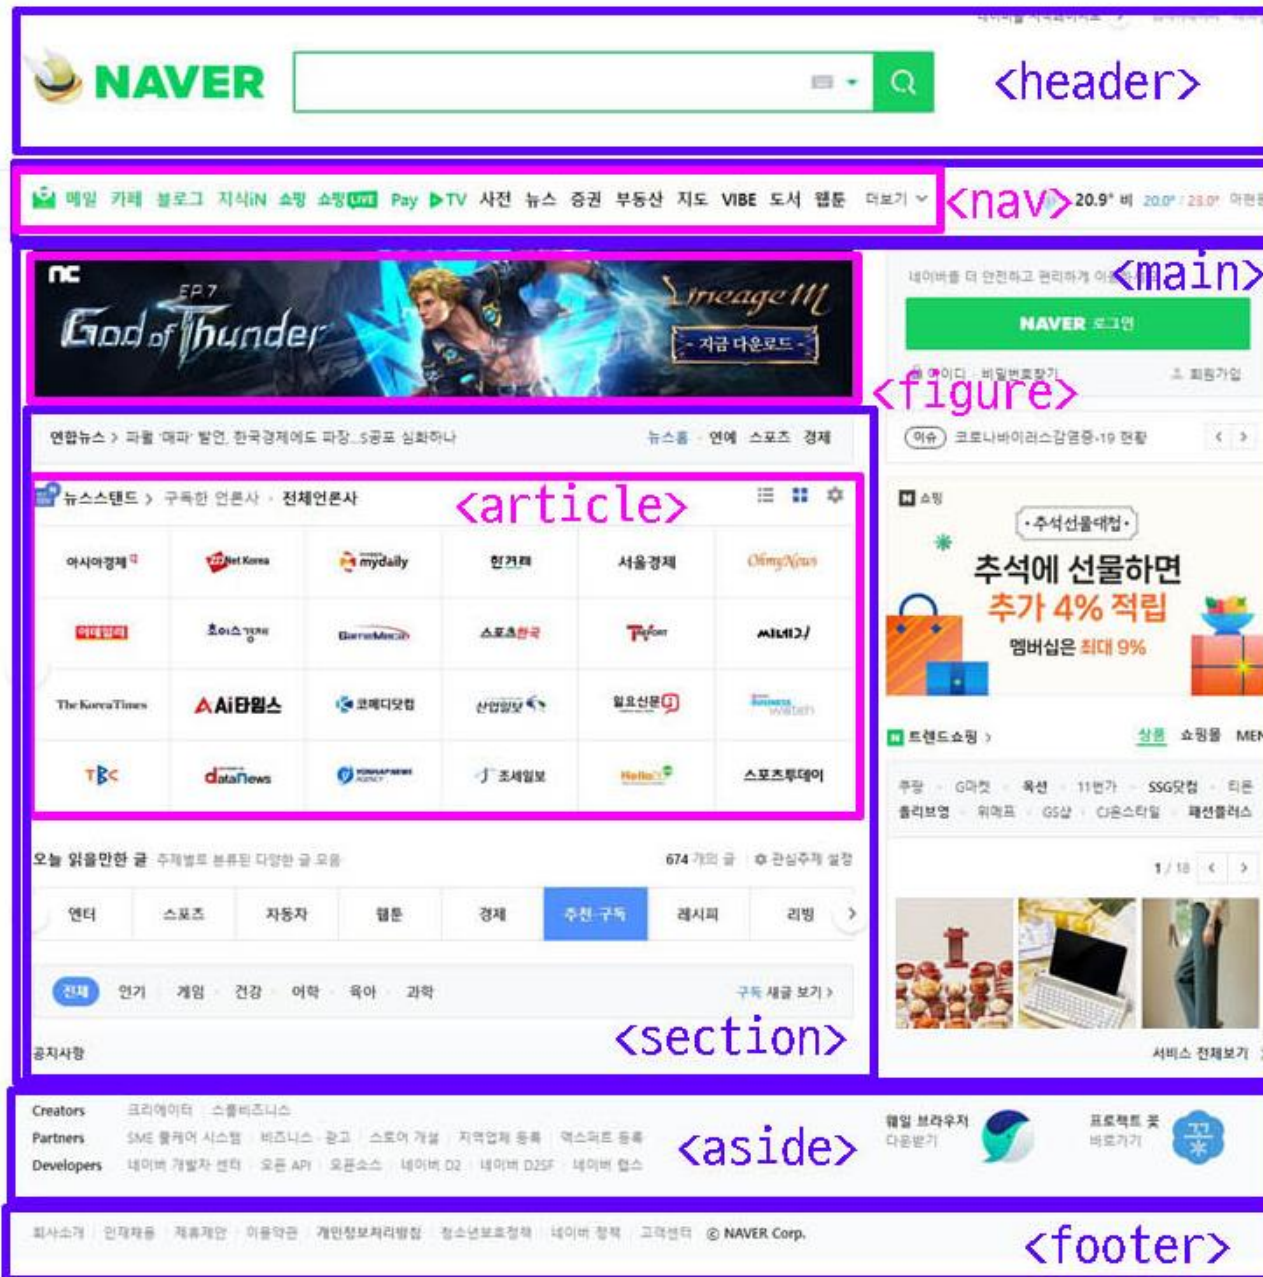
NAVER

<header>

메일 카페 블로그 지식iN 쇼핑 쇼핑LIVE Pay ▶TV 사전 뉴스 증권 부동산 지도 VIBE 도서 웹툰 더보기

<nav>

20.9° 비 20.0° / 23.0°

<main>

nc
EP7
God of Thunder
Lineage M
- 지금 다운로드 -

<figure>

네이버를 더 안전하고 편리하게 이용하세요

NAVER 로그인

아이디 · 비밀번호찾기
회원가입

연합뉴스 > 파월 '매파' 발언, 한국경제에도 파장...S공포 심화하나
뉴스홈 · 연예 · 스포츠 · 경제

이슈 코로나바이러스감염증-19 현황

뉴스스탠드 > 구독한 언론사 · 전체언론사

<article>

아시아경제
ZDNet Korea
mydaily
한겨레
서울경제
OhmyNews
이데일리
조이스경제
GameMeca
스포츠한국
Thefort
씨네21
The Korea Times
AI타임스
코메디닷컴
산업일보
월요신문
Business Watch
TBC
dataNews
YONHAPNEWS AGENCY
조세일보
Hello
스포츠투데이

쇼핑
· 추석선물대첩 ·
추석에 선물하면
추가 4% 적립
멤버십은 최대 9%

트렌드쇼핑 >
상품 쇼핑몰 MEN
쿠팡 · G마켓 · 옥션 · 11번가 · SSG닷컴 · 티몬
올리브영 · 위메프 · GS샵 · CJ온스타일 · 패션플러스

1 / 18

오늘 읽을만한 글 주제별로 분류된 다양한 글 모음
674 개의 글 · 관심주제 설정

엔터 스포츠 자동차 웹툰 경제 추천·구독 레시피 리빙

전체 인기 게임 건강 어학 육아 과학
구독 새글 보기 >

공지사항

<section>

서비스 전체보기

Creators 크리에이터 · 스몰비즈니스
Partners SME 플케어 시스템 · 비즈니스 · 광고 · 스토어 개설 · 지역업체 등록 · 엑스퍼트 등록
Developers 네이버 개발자 센터 · 오픈 API · 오픈소스 · 네이버 D2 · 네이버 D2SF · 네이버 랩스

<aside>

웨일 브라우저 다운받기
프로젝트 꽃 바로가기

회사소개 · 인재채용 · 제휴제안 · 이용약관 · 개인정보처리방침 · 청소년보호정책 · 네이버 정책 · 고객센터 · © NAVER Corp.

<footer>